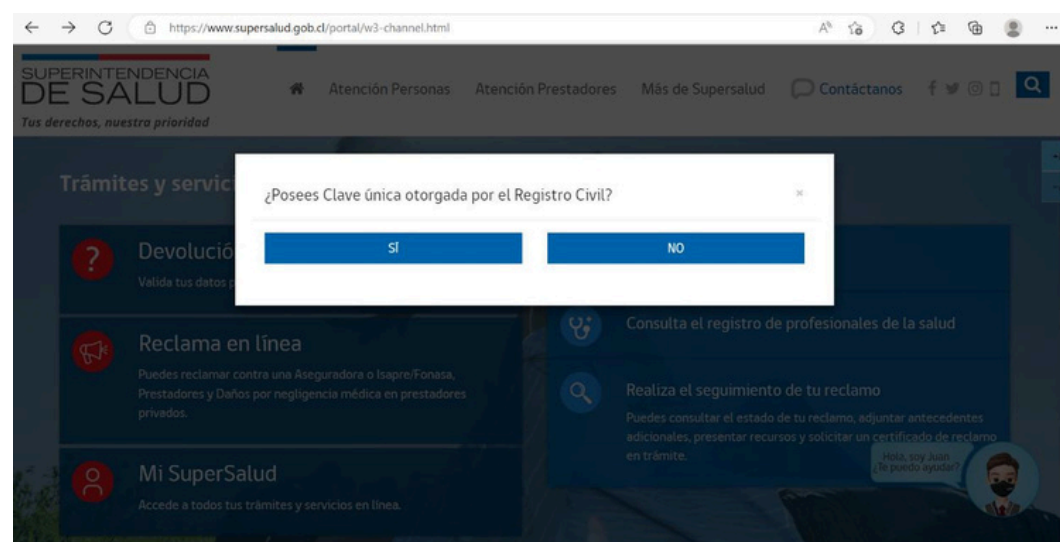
https://www.supersalud.gob.cl/portal/w3-channel.html

SUPERINTENDENCIA DE SALUD
Tus derechos, nuestra prioridad

Atención Personas Atención Prestadores Más de Supersalud Contáctanos

Trámites y servic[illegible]

¿Posees Clave única otorgada por el Registro Civil?

×

SÍ

NO

Devolució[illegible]
Valida tus datos p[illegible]

Reclama en línea
Puedes reclamar contra una Aseguradora o Isapre/Fonasa, Prestadores y Daños por negligencia médica en prestadores privados.

Mi SuperSalud
Accede a todos tus trámites y servicios en línea.

Consulta el registro de profesionales de la salud

Realiza el seguimiento de tu reclamo
Puedes consultar el estado de tu reclamo, adjuntar antecedentes adicionales, presentar recursos y solicitar un certificado de reclamo en trámite.

Hola, soy Juan ¿Te puedo ayudar?